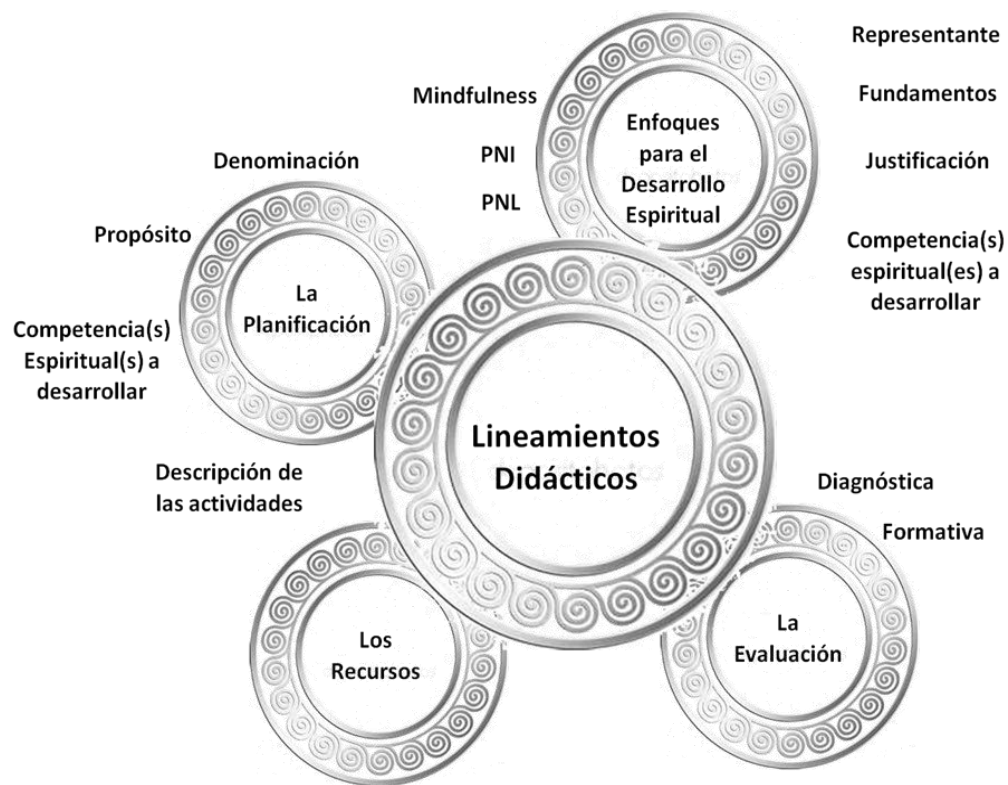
Representante

Mindfulness

Fundamentos

Enfoques para el Desarrollo Espiritual

PNI

PNL

Justificación

Competencia(s) espiritual(es) a desarrollar

Denominación

Propósito

La Planificación

Competencia(s) Espiritual(s) a desarrollar

Lineamientos Didácticos

Descripción de las actividades

Diagnóstica

Formativa

Los Recursos

La Evaluación